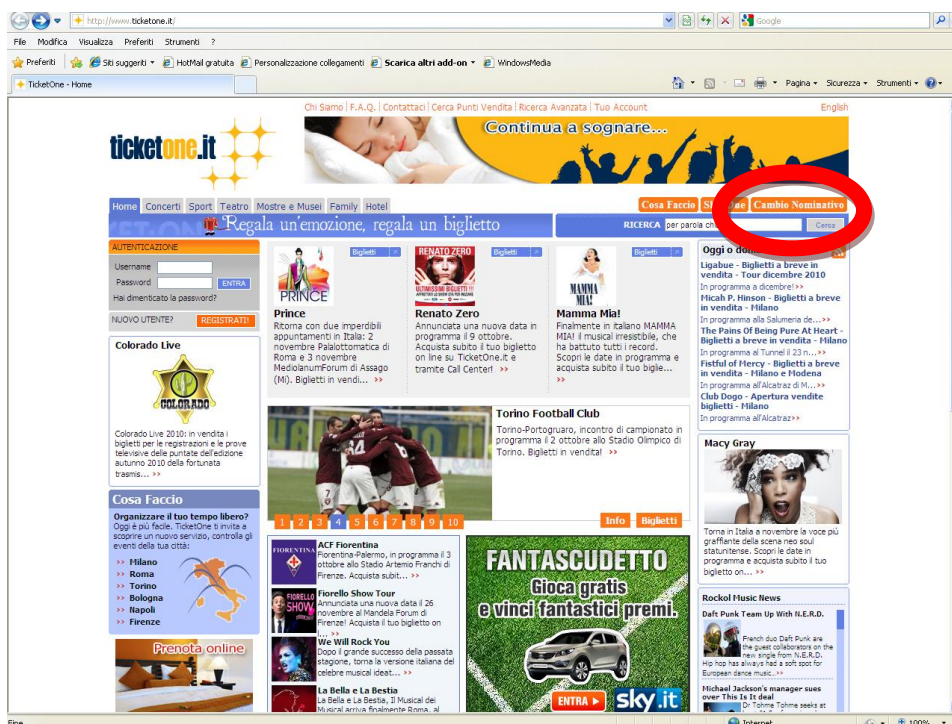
http://www.ticketone.it/

Google

File Modifica Visualizza Preferiti Strumenti ?

Preferiti | Siti suggeriti | HotMail gratuita | Personalizzazione collegamenti | Scarica altri add-on | WindowsMedia

TicketOne - Home

Pagina | Sicurezza | Strumenti

Chi Siamo | F.A.Q. | Contattaci | Cerca Punti Vendita | Ricerca Avanzata | Tuo Account

English

ticketone.it

Continua a sognare...

Home Concerti Sport Teatro Mostre e Musei Family Hotel

Cosa Faccio Sh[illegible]ne Cambio Nominativo

Regala un'emozione, regala un biglietto

RICERCA per parola chi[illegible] Cerca

AUTENTICAZIONE
Username
Password ENTRA
Hai dimenticato la password?

NUOVO UTENTE? REGISTRATI!

Colorado Live

COLORADO

Colorado Live 2010: in vendita i biglietti per le registrazioni e le prove televisive delle puntate dell'edizione autunno 2010 della fortunata trasmis... >>

Cosa Faccio

Organizzare il tuo tempo libero? Oggi è più facile. TicketOne ti invita a scoprire un nuovo servizio, controlla gli eventi della tua città:
>> Milano
>> Roma
>> Torino
>> Bologna
>> Napoli
>> Firenze

Prenota online

Biglietti
PRINCE
Prince
Ritorna con due imperdibili appuntamenti in Italia: 2 novembre Palalottomatica di Roma e 3 novembre MediolanumForum di Assago (Mi). Biglietti in vendi... >>

RENATO ZERO
Biglietti
ULTIMISSIMI BIGLIETTI!
Renato Zero
Annunciata una nuova data in programma il 9 ottobre. Acquista subito il tuo biglietto on line su TicketOne.it e tramite Call Center! >>

Biglietti
MAMMA MIA!
Mamma Mia!
Finalmente in italiano MAMMA MIA! il musical irresistibile, che ha battuto tutti i record. Scopri le date in programma e acquista subito il tuo biglie... >>

Torino Football Club
Torino-Portogruaro, incontro di campionato in programma il 2 ottobre allo Stadio Olimpico di Torino. Biglietti in vendita! >>

1 2 3 4 5 6 7 8 9 10
Info Biglietti

FIORENTINA
ACF Fiorentina
Fiorentina-Palermo, in programma il 3 ottobre allo Stadio Artemio Franchi di Firenze. Acquista subit... >>

FIORELLO SHOW
Fiorello Show Tour
Annunciata una nuova data il 26 novembre al Mandela Forum di Firenze! Acquista il tuo biglietto on ... >>

We Will Rock You
Dopo il grande successo della passata stagione, torna la versione italiana del celebre musical ideat... >>

La Bella e La Bestia
La Bella e La Bestia, Il Musical dei Musical arriva finalmente Roma, al

FANTASCUDETTO
Gioca gratis e vinci fantastici premi.
ENTRA
sky.it

Oggi o do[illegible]
Ligabue - Biglietti a breve in vendita - Tour dicembre 2010
In programma a dicembre! >>
Micah P. Hinson - Biglietti a breve in vendita - Milano
In programma alla Salumeria de... >>
The Pains Of Being Pure At Heart - Biglietti a breve in vendita - Milano
In programma al Tunnel il 23 n... >>
Fistful of Mercy - Biglietti a breve in vendita - Milano e Modena
In programma all'Alcatraz di M... >>
Club Dogo - Apertura vendite biglietti - Milano
In programma all'Alcatraz >>

Macy Gray
Torna in Italia a novembre la voce più graffiante della scena neo soul statunitense. Scopri le date in programma e acquista subito il tuo biglietto on... >>

Rockol Music News
Daft Punk Team Up With N.E.R.D.
French duo Daft Punk are the guest collaborators on the new single from N.E.R.D. Hip hop has always had a soft spot for European dance music... >>
Michael Jackson's manager sues over This Is It deal
Dr Tohme Tohme seeks at

Fine
Internet
100%